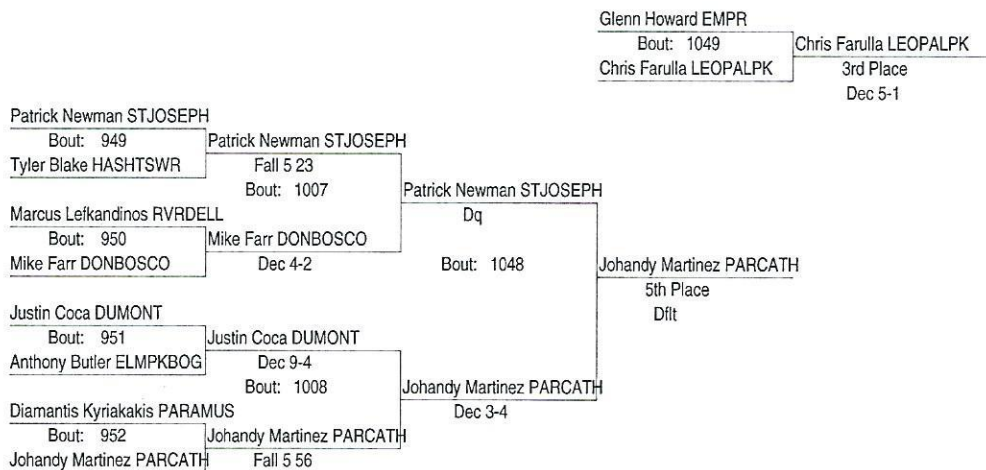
Glenn Howard EMPR
Bout: 1049
Chris Farulla LEOPALPK
Chris Farulla LEOPALPK
3rd Place
Dec 5-1

Patrick Newman STJOSEPH
Bout: 949
Tyler Blake HASHTSWR
Patrick Newman STJOSEPH
Fall 5 23
Bout: 1007
Marcus Lefkandinos RVRDELL
Bout: 950
Mike Farr DONBOSCO
Mike Farr DONBOSCO
Dec 4-2
Patrick Newman STJOSEPH
Dq
Bout: 1048
Johandy Martinez PARCATH
5th Place
Dflt

Justin Coca DUMONT
Bout: 951
Anthony Butler ELMPKBOG
Justin Coca DUMONT
Dec 9-4
Bout: 1008
Diamantis Kyriakakis PARAMUS
Bout: 952
Johandy Martinez PARCATH
Johandy Martinez PARCATH
Fall 5 56
Johandy Martinez PARCATH
Dec 3-4